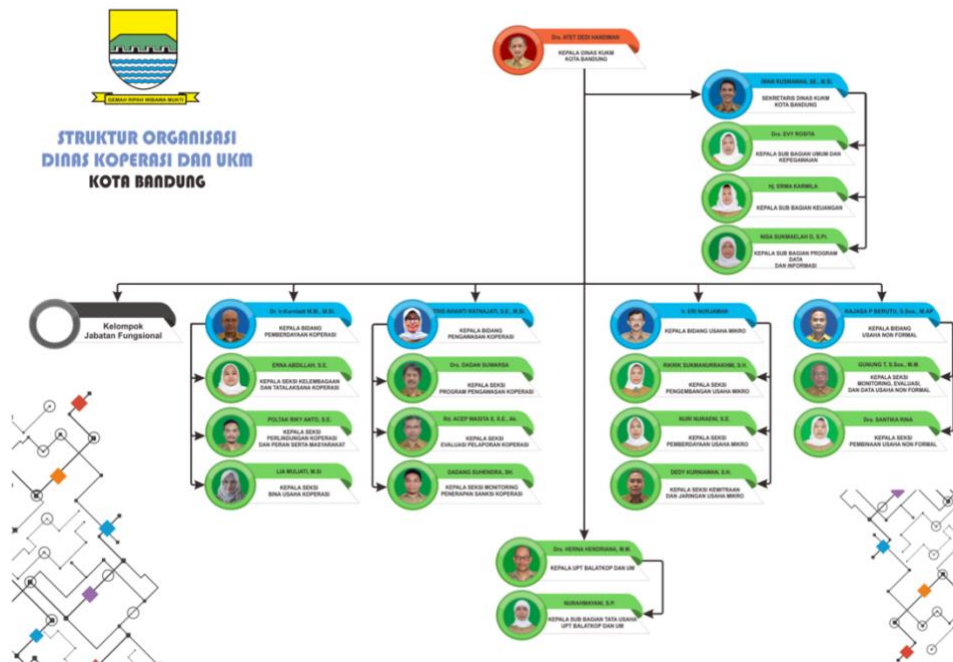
GEMAH RIPAH WIBAWA MUKTI

STRUKTUR ORGANISASI
DINAS KOPERASI DAN UKM
KOTA BANDUNG

Drs. ATET DEDI HANDIMAN
KEPALA DINAS KUKM KOTA BANDUNG

IMAN RUSMANA, SE., M.Si.
SEKRETARIS DINAS KUKM KOTA BANDUNG

Dra. EVY ROSITA
KEPALA SUB BAGIAN UMUM DAN KEPEGAWAIAN

Hj. ERMA KARMILA
KEPALA SUB BAGIAN KEUANGAN

NISA SUKMAELAH D, S.Pi.
KEPALA SUB BAGIAN PROGRAM DATA DAN INFORMASI

Kelompok Jabatan Fungsional

Dr. Ir.Kurniadi M.M., M.Si.
KEPALA BIDANG PEMBERDAYAAN KOPERASI

ERNA ABDILLAH, S.E.
KEPALA SEKSI KELEMBAGAAN DAN TATALAKSANA KOPERASI

POLTAK RIKY ANTO, S.E.
KEPALA SEKSI PERLINDUNGAN KOPERASI DAN PERAN SERTA MASYARAKAT

LIA MULIATI, M.Si
KEPALA SEKSI BINA USAHA KOPERASI

TINE INHANTI RATNAJATI, S.E., M.Si
KEPALA BIDANG PENGAWASAN KOPERASI

Drs. DADAN SUWARSA
KEPALA SEKSI PROGRAM PENGAWASAN KOPERASI

Rd. ACEP WASITA S, S.E., Ak.
KEPALA SEKSI EVALUASI PELAPORAN KOPERASI

DADANG SUHENDRA, SH.
KEPALA SEKSI MONITORING PENERAPAN SANKSI KOPERASI

Ir. ERI NURJAMAN
KEPALA BIDANG USAHA MIKRO

RIKRIK SUKMAKURRAKHMI, S.H.
KEPALA SEKSI PENGEMBANGAN USAHA MIKRO

NURI NURAENI, S.E.
KEPALA SEKSI PEMBERDAYAAN USAHA MIKRO

DEDY KURNIAWAN, S.H.
KEPALA SEKSI KEMITRAAN DAN JARINGAN USAHA MIKRO

RAJASA P BERUTU, S.Sos., M.AP
KEPALA BIDANG USAHA NON FORMAL

GUNUNG T. S.Sos., M.M.
KEPALA SEKSI MONITORING, EVALUASI, DAN DATA USAHA NON FORMAL

Dra. SANTIKA RINA
KEPALA SEKSI PEMBINAAN USAHA NON FORMAL

Dra. HERNA HENDRIANA, M.M.
KEPALA UPT BALATKOP DAN UM

NURAHMAYANI, S.P.
KEPALA SUB BAGIAN TATA USAHA UPT BALATKOP DAN UM